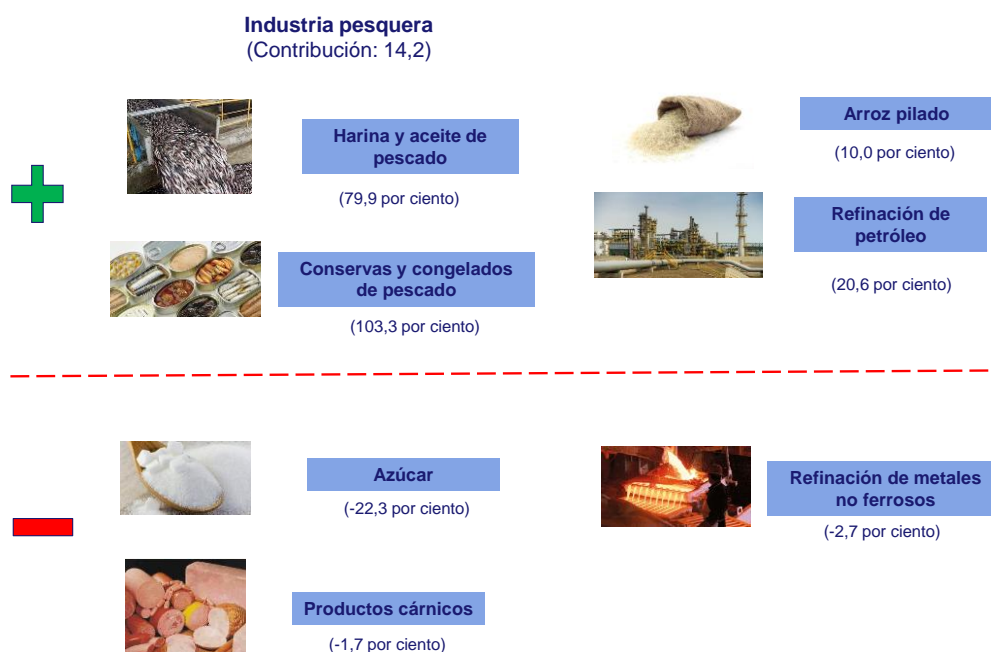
Industria pesquera
(Contribución: 14,2)

Harina y aceite de pescado

(79,9 por ciento)

Conservas y congelados de pescado

(103,3 por ciento)

Arroz pilado

(10,0 por ciento)

Refinación de petróleo

(20,6 por ciento)

Azúcar

(-22,3 por ciento)

Productos cárnicos

(-1,7 por ciento)

Refinación de metales no ferrosos

(-2,7 por ciento)